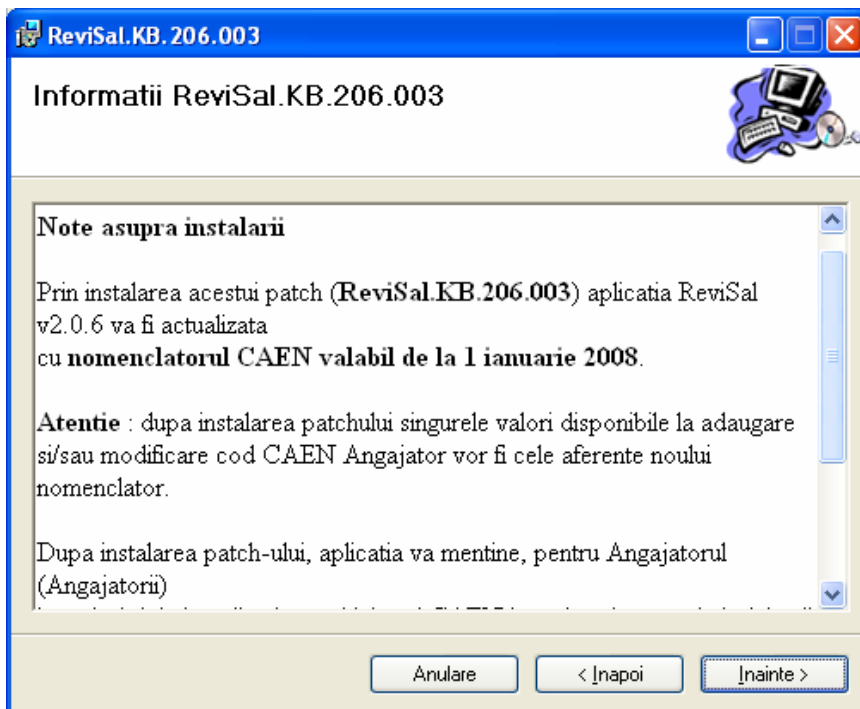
ReviSal.KB.206.003

Informatii ReviSal.KB.206.003

Note asupra instalarii

Prin instalarea acestui patch (ReviSal.KB.206.003) aplicatia ReviSal v2.0.6 va fi actualizata
cu nomenclatorul CAEN valabil de la 1 ianuarie 2008.

Atentie : dupa instalarea patchului singurele valori disponibile la adaugare si/sau modificare cod CAEN Angajator vor fi cele aferente noului nomenclator.

Dupa instalarea patch-ului, aplicatia va mentine, pentru Angajatorul (Angajatorii)
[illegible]

Anulare
< Inapoi
Inainte >